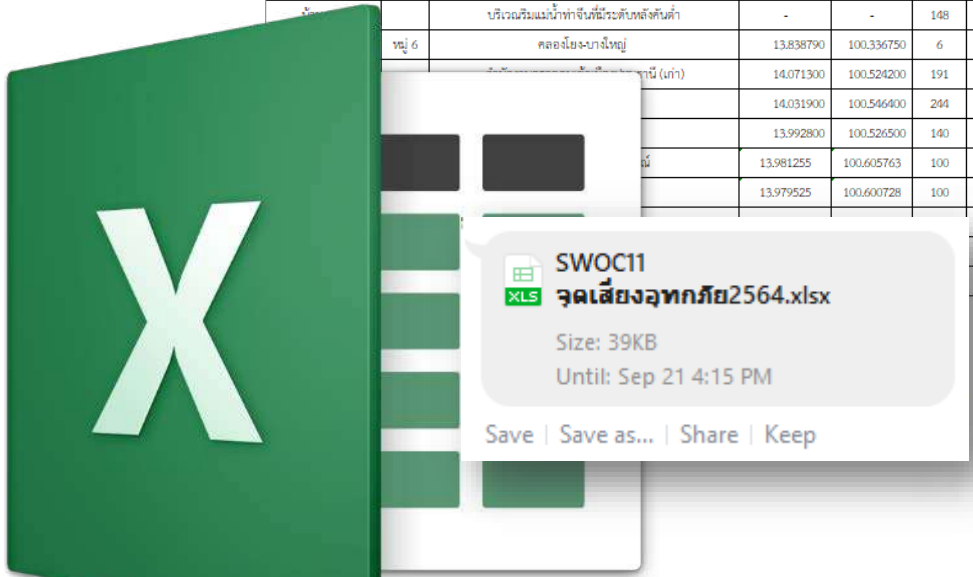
| | | บริเวณริมแม่น้ำท่าจีนที่มีระดับหลังคันต่ำ | - | - | 148 |
|---|---|---|---|---|---|
| | หมู่ 6 | คลองโยง-บางใหญ่ | 13.838790 | 100.336750 | 6 |
| | | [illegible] (เก่า) | 14.071300 | 100.524200 | 191 |
| | | | 14.031900 | 100.546400 | 244 |
| | | | 13.992800 | 100.526500 | 140 |
| | | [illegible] | 13.981255 | 100.605763 | 100 |
| | | | 13.979525 | 100.600728 | 100 |

X

XLS

SWOC11
จุดเสี่ยงอุทกภัย2564.xlsx

Size: 39KB

Until: Sep 21 4:15 PM

Save | Save as... | Share | Keep